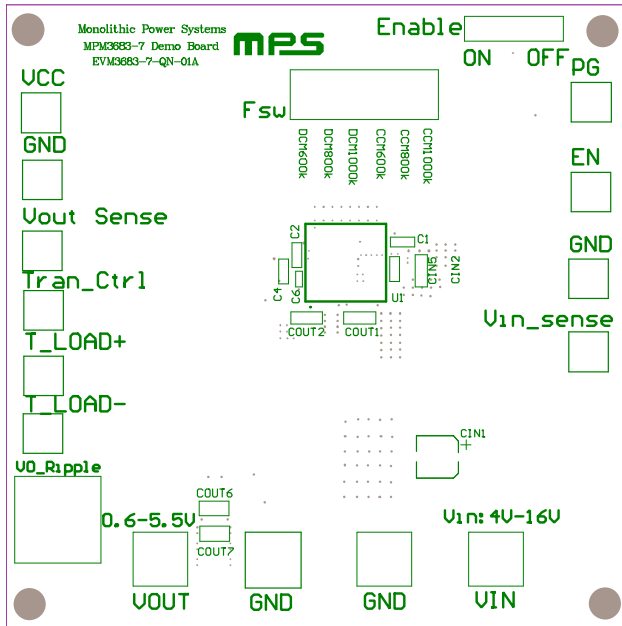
Monolithic Power Systems
MPM3683-7 Demo Board
EVM3683-7-QN-01A

MPS

Enable
ON OFF

VCC

GND

Vout Sense

Tran_Ctrl

T_LOAD+

T_LOAD-

VO_Ripple

Fsw
DCM600k
DCM800k
DCM1000k
CCM600k
CCM800k
CCM1000k

PG

EN

GND

Vin_sense

C2
C1
C4
C6
U1
CIN3
CIN2
COUT2
COUT1
CIN1
+

COUT6
COUT7
0.6-5.5V

Vin: 4V-16V

VOUT

GND

GND

VIN